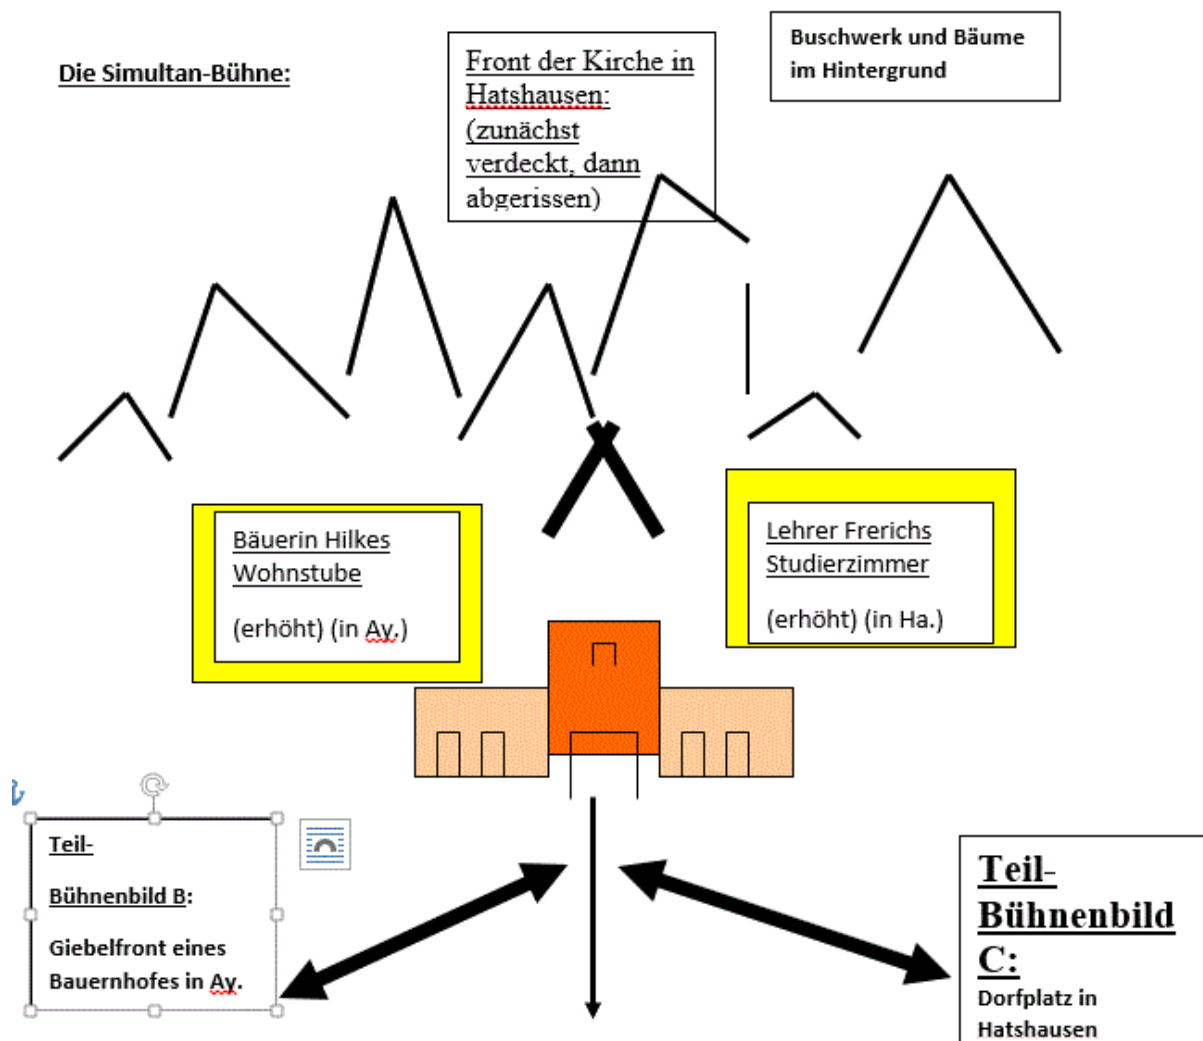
Die Simultan-Bühne:

Front der Kirche in Hatshausen: (zunächst verdeckt, dann abgerissen)

Buschwerk und Bäume im Hintergrund

Bäuerin Hilkes Wohnstube

(erhöht) (in Ay.)

Lehrer Frerichs Studierzimmer

(erhöht) (in Ha.)

Teil-

Bühnenbild B:

Giebelfront eines Bauernhofes in Ay.

Teil-Bühnenbild C:

Dorfplatz in Hatshausen